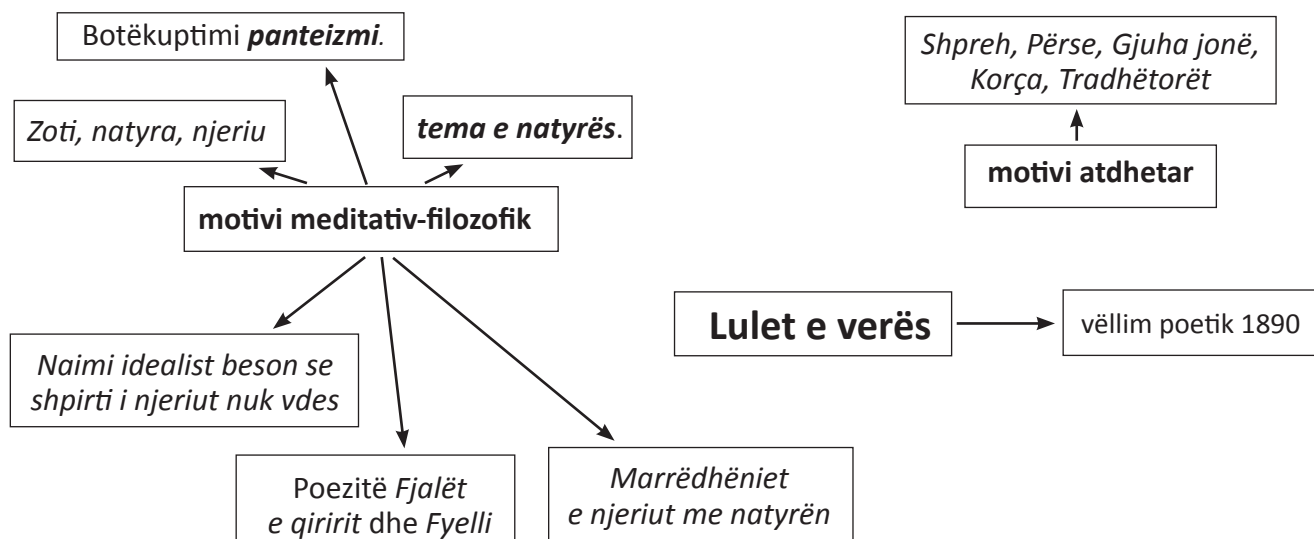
Botëkuptimi *panteizmi*.

*Zoti, natyra, njeriu*

***tema e natyrës***.

**motivi meditativ-filozofik**

*Naimi idealist beson se shpirti i njeriut nuk vdes*

Poezitë *Fjalët e qiririt* dhe *Fyelli*

*Marrëdhëniet e njeriut me natyrën*

*Shpreh, Përse, Gjuha jonë, Korça, Tradhëtorët*

**motivi atdhetar**

**Lulet e verës**

vëllim poetik 1890